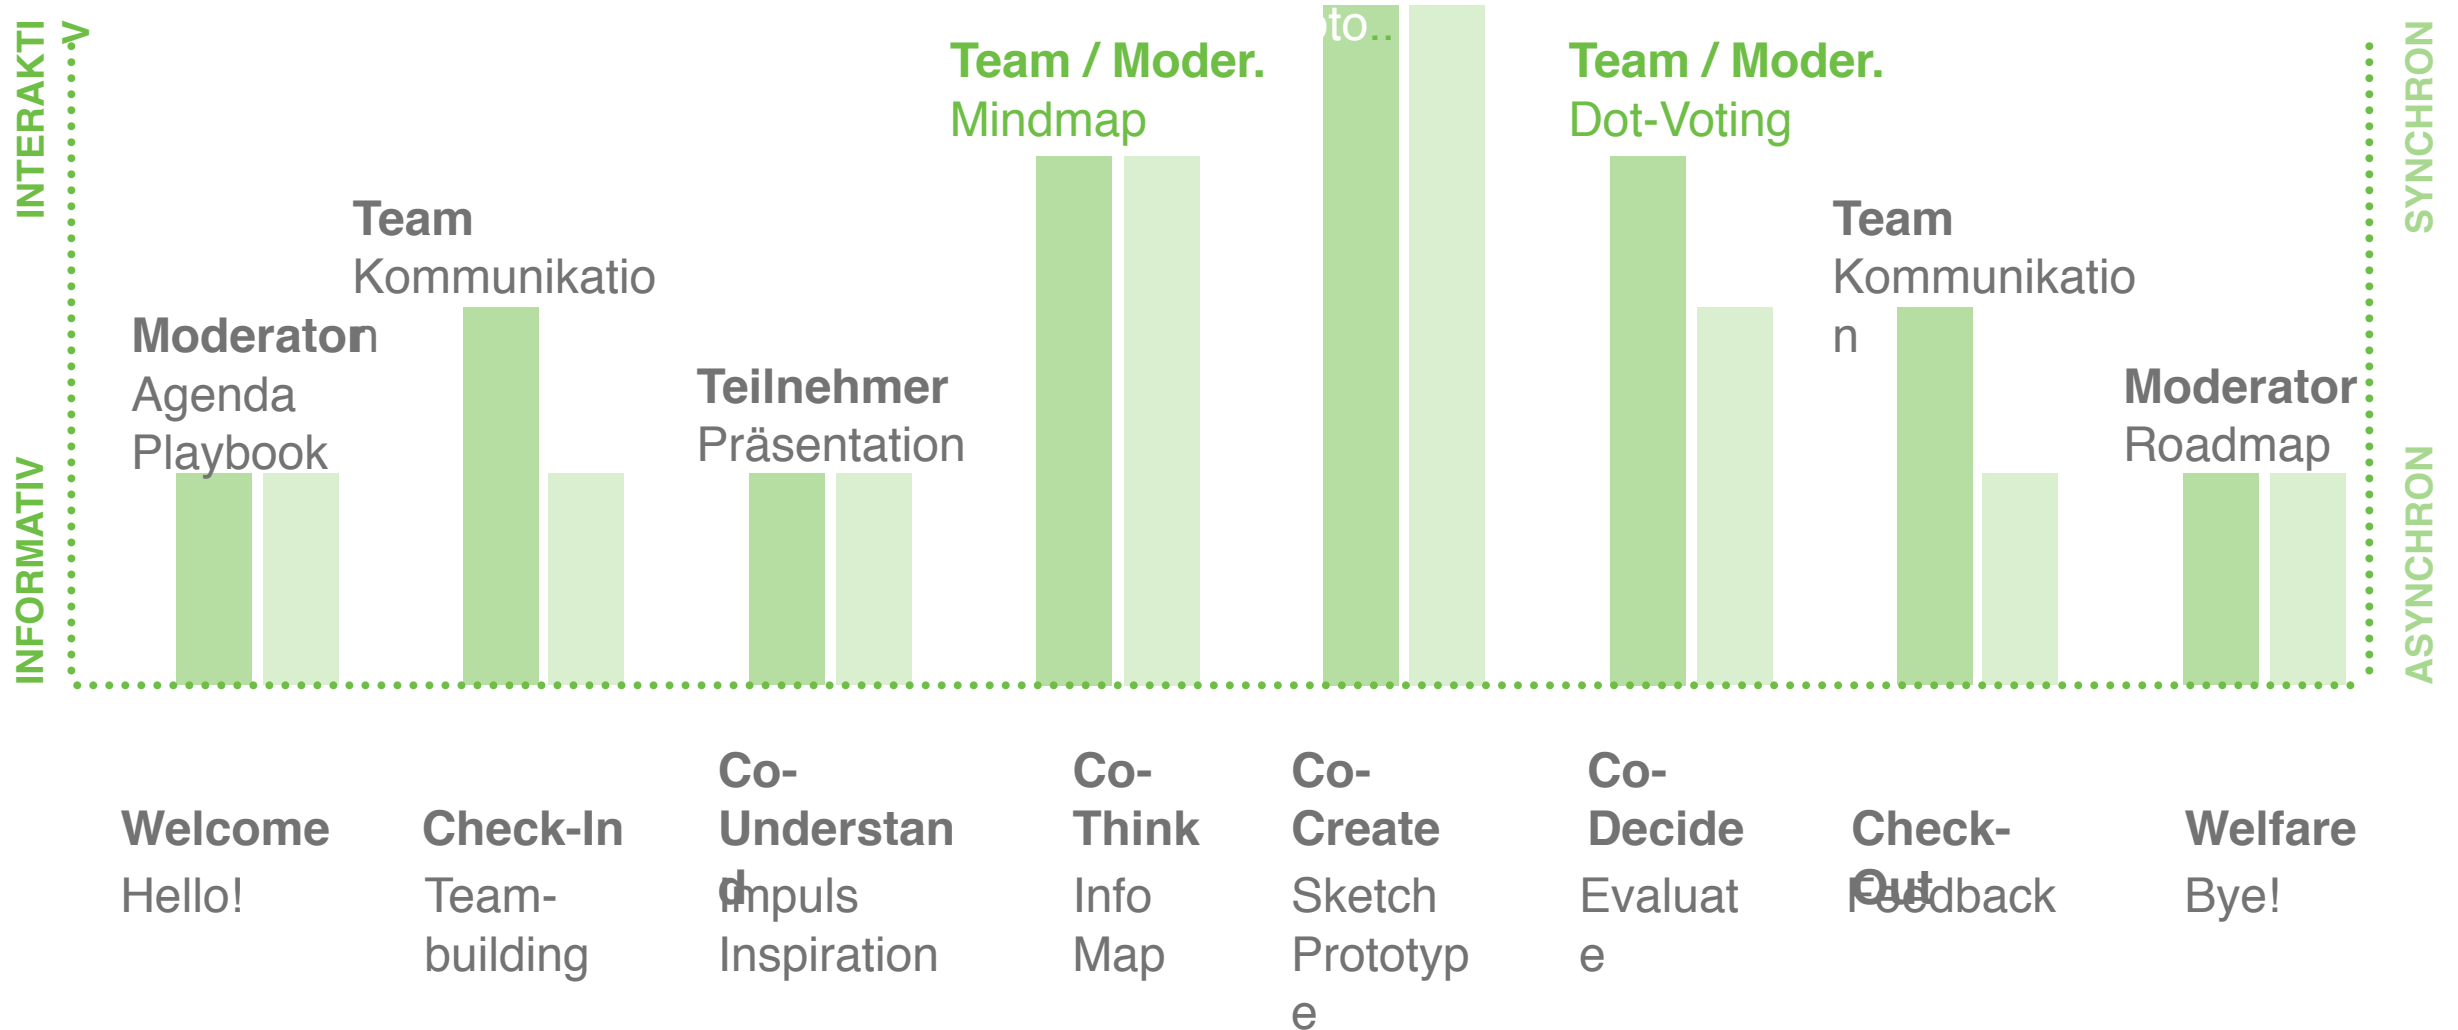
INTERAKTIV

INFORMATIV

SYNCHRON

ASYNCHRON

Moderator
Agenda
Playbook

n

Team
Kommunikatio

Teilnehmer
Präsentation

Team / Moder.
Mindmap

to..

Team / Moder.
Dot-Voting

Team
Kommunikatio
n

Moderator
Roadmap

Welcome
Hello!

Check-In
Team-
building

Co-
Understan
d
Impuls
Inspiration

Co-
Think
Info
Map

Co-
Create
Sketch
Prototyp
e

Co-
Decide
Evaluat
e

Check-
Out
Feedback

Welfare
Bye!